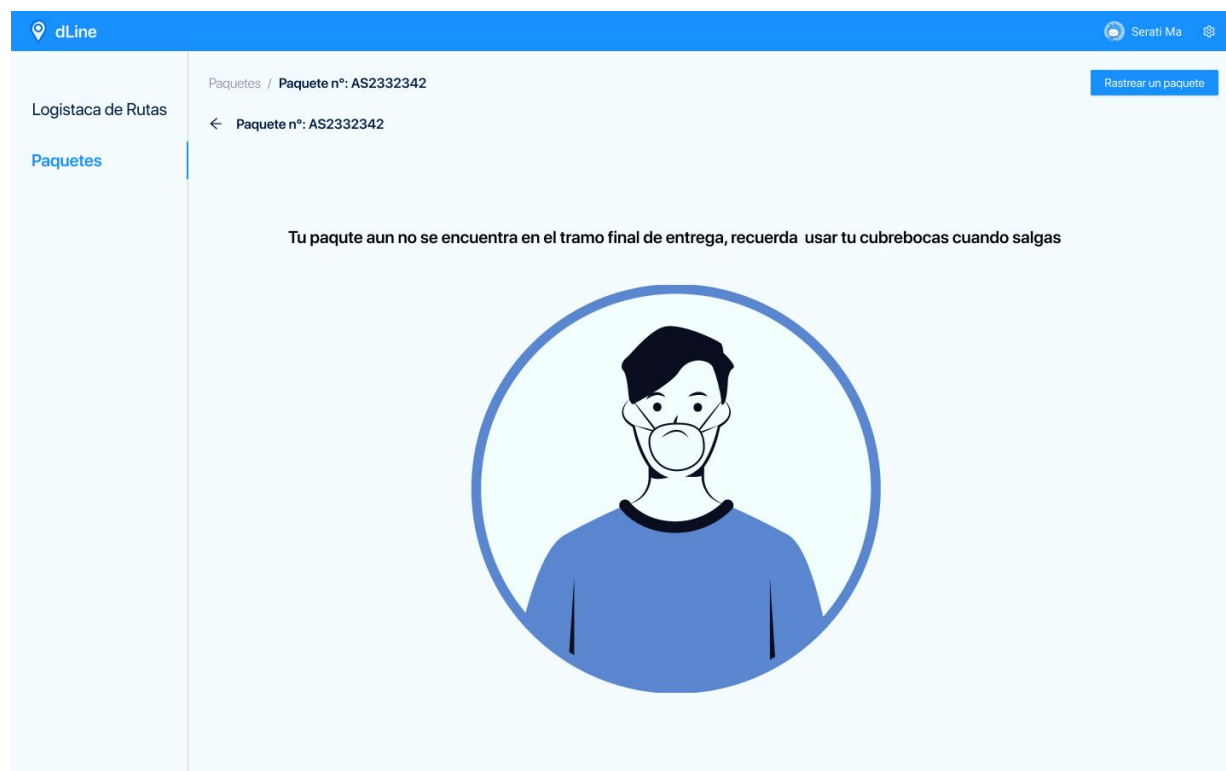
dLine

Serati Ma

Logistaca de Rutas

Paquetes

Paquetes / Paquete n°: AS2332342

Rastrear un paquete

← Paquete n°: AS2332342

Tu paqute aun no se encuentra en el tramo final de entrega, recuerda usar tu cubrebocas cuando salgas